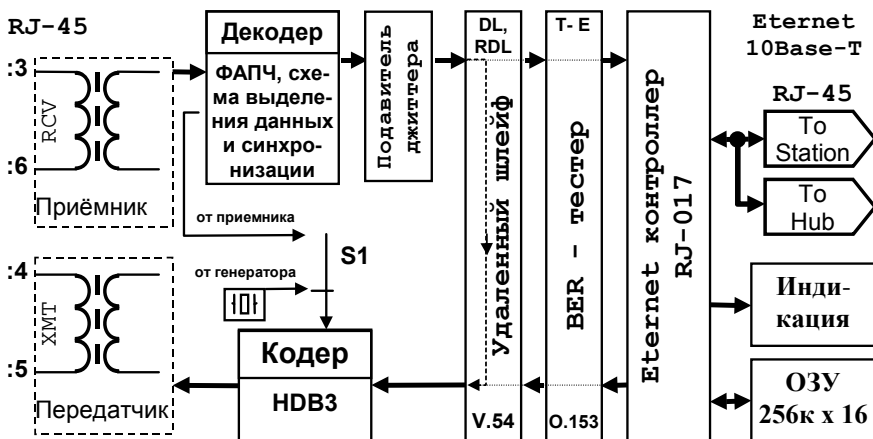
RJ-45

:3

:6

RCV

Приёмник

:4

:5

XMT

Передатчик

Декодер

ФАПЧ, схема выделения данных и синхронизации

Подавитель джиттера

от приемника

от генератора

S1

Кодер

HDB3

DL, RDL

Удаленный шлейф

V.54

T- E

BER - тестер

O.153

Eternet контроллер RJ-017

Eternet 10Base-T

RJ-45

To Station

To Hub

Индикация

ОЗУ 256к х 16